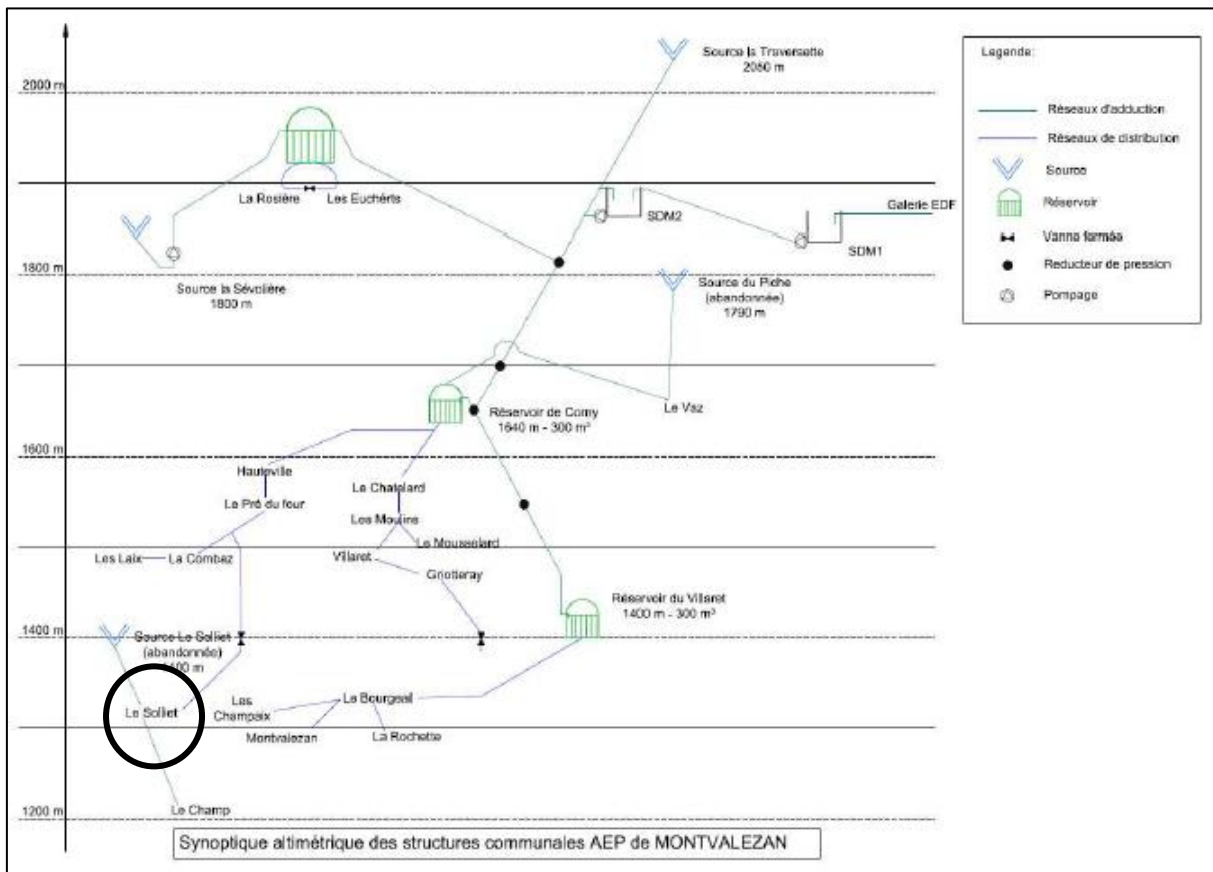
2000 m

1800 m

1600 m

1400 m

1200 m

Source la Traversette
2050 m

La Rosière

Les Euchêrts

Source la Sévolière
1800 m

SDM2

SDM1

Galerie EDF

Source du Piche
(abandonnée)
1790 m

Le Vaz

Réservoir de Comy
1640 m - 300 m³

Hauteville

Le Pré du four

Le Chatelard

Les Moulins

Le Mousselard

Les Laix

La Combaz

Villaret

Grotteray

Réservoir du Villaret
1400 m - 300 m³

Source Le Solliet
(abandonnée)
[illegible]400 m

Le Solliet

Les Champaix

Montvalezan

La Bourgeal

La Rochette

Le Champ

Legende:

Réseaux d'adduction

Réseaux de distribution

Source

Réservoir

Vanne fermée

Reducteur de pression

Pompage

Synoptique altimétrique des structures communales AEP de MONTVALEZAN